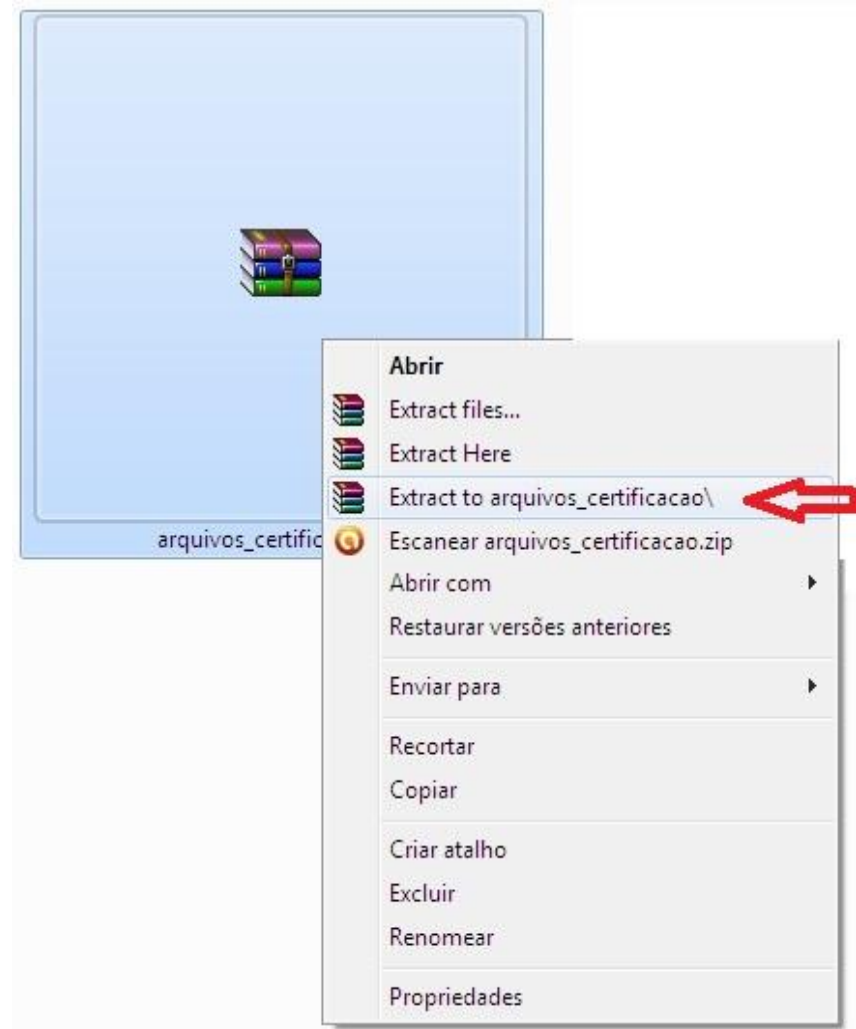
arquivos_certific

Abrir
Extract files...
Extract Here
Extract to arquivos_certificacao\
Escanear arquivos_certificacao.zip
Abrir com
Restaurar versões anteriores
Enviar para
Recortar
Copiar
Criar atalho
Excluir
Renomear
Propriedades